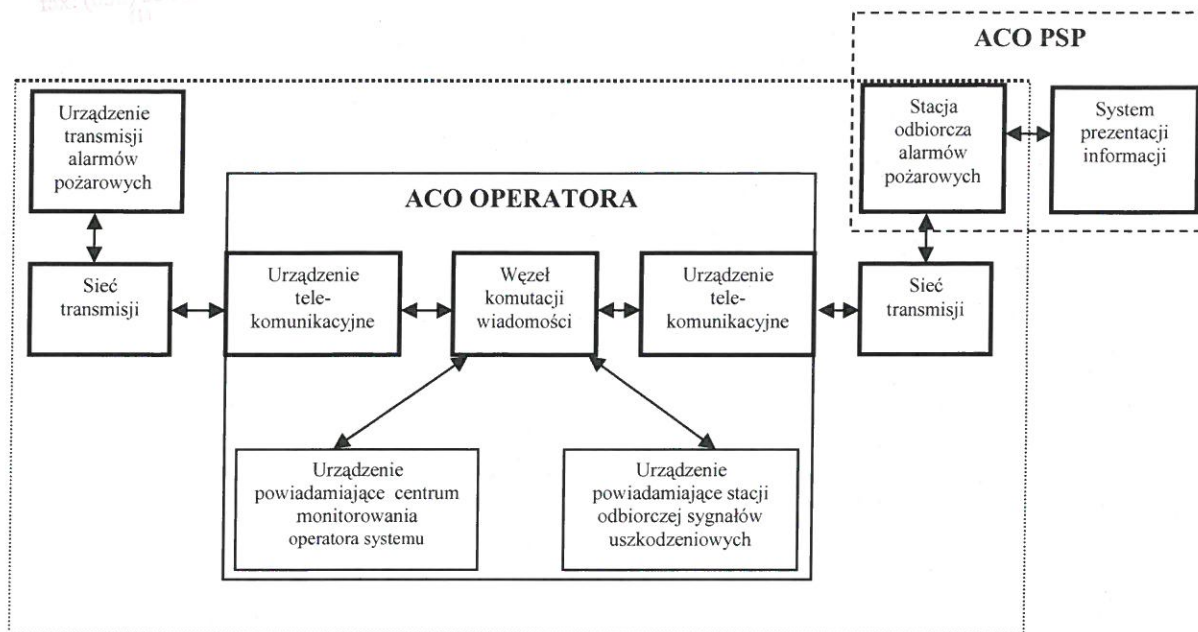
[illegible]

ACO PSP

Urządzenie transmisji alarmów pożarowych

Stacja odbiorcza alarmów pożarowych

System prezentacji informacji

ACO OPERATORA

Sieć transmisji

Urządzenie telekomunikacyjne

Węzeł komutacji wiadomości

Urządzenie telekomunikacyjne

Sieć transmisji

Urządzenie powiadamiające centrum monitorowania operatora systemu

Urządzenie powiadamiające stacji odbiorczej sygnałów uszkodzeniowych